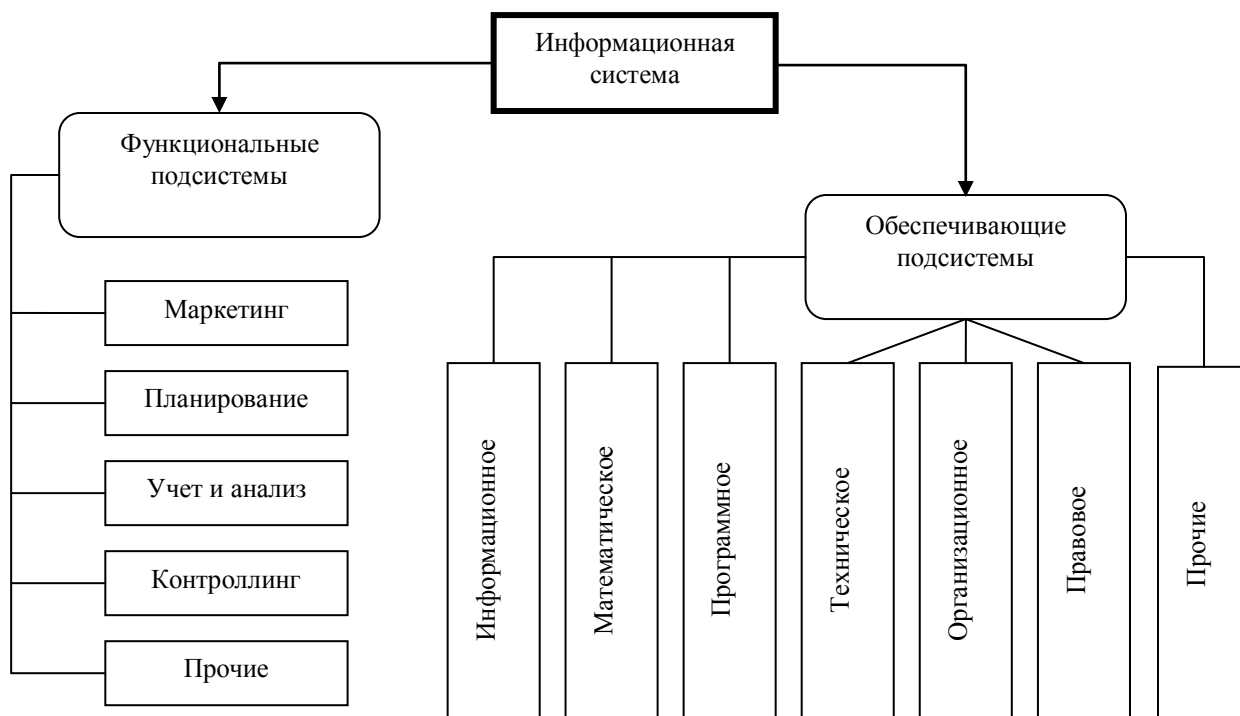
Информационная система

Функциональные подсистемы

Маркетинг

Планирование

Учет и анализ

Контроллинг

Прочие

Обеспечивающие подсистемы

Информационное

Математическое

Программное

Техническое

Организационное

Правовое

Прочие